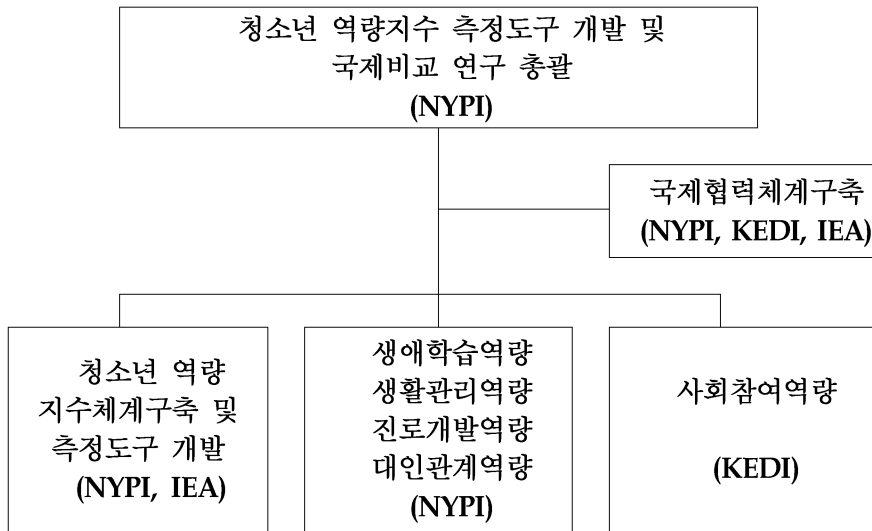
청소년 역량지수 측정도구 개발 및 국제비교 연구 총괄
(NYPI)

국제협력체계구축
(NYPI, KEDI, IEA)

청소년 역량 지수체계구축 및 측정도구 개발
(NYPI, IEA)

생애학습역량
생활관리역량
진로개발역량
대인관계역량
(NYPI)

사회참여역량
(KEDI)